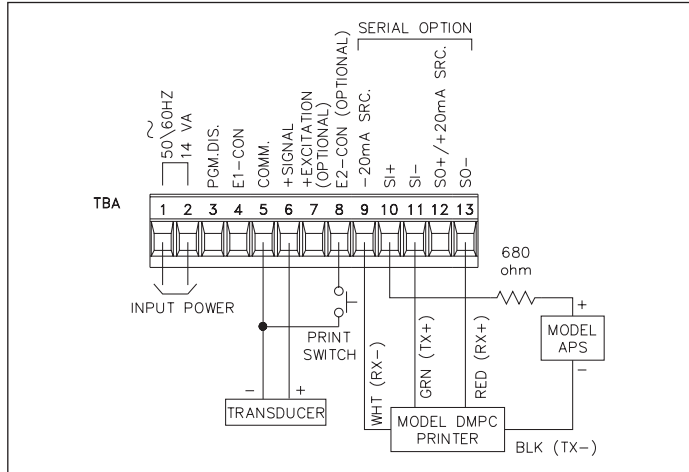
SERIAL OPTION

~ 50\60HZ 14 VA
PGM.DIS.
E1-CON
COMM.
+SIGNAL
+EXCITATION (OPTIONAL)
E2-CON (OPTIONAL)
-20mA SRC.
SI+
SI-
SO+/+20mA SRC.
SO-

TBA
1 2 3 4 5 6 7 8 9 10 11 12 13

680 ohm

INPUT POWER

PRINT SWITCH

+
MODEL APS
-

-
+
TRANSDUCER

WHT (RX-)
GRN (TX+)
RED (RX+)

MODEL DMPC PRINTER

BLK (TX-)